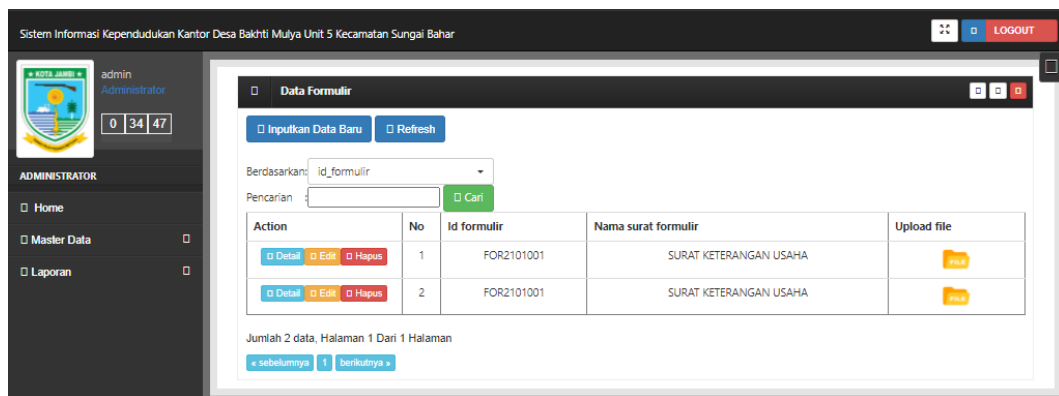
Sistem Informasi Kependudukan Kantor Desa Bakhti Mulya Unit 5 Kecamatan Sungai Bahar

LOGOUT

KOTA JAMBI

admin
Administrator

0 34 47

ADMINISTRATOR

Home

Master Data

Laporan

Data Formulir

Inputkan Data Baru

Refresh

Berdasarkan: id_formulir

Pencarian :

Cari

| Action | No | Id formulir | Nama surat formulir | Upload file |
|---|---|---|---|---|
| Detail Edit Hapus | 1 | FOR2101001 | SURAT KETERANGAN USAHA | FILE |
| Detail Edit Hapus | 2 | FOR2101001 | SURAT KETERANGAN USAHA | FILE |

Jumlah 2 data, Halaman 1 Dari 1 Halaman

« sebelumnya 1 berikutnya »